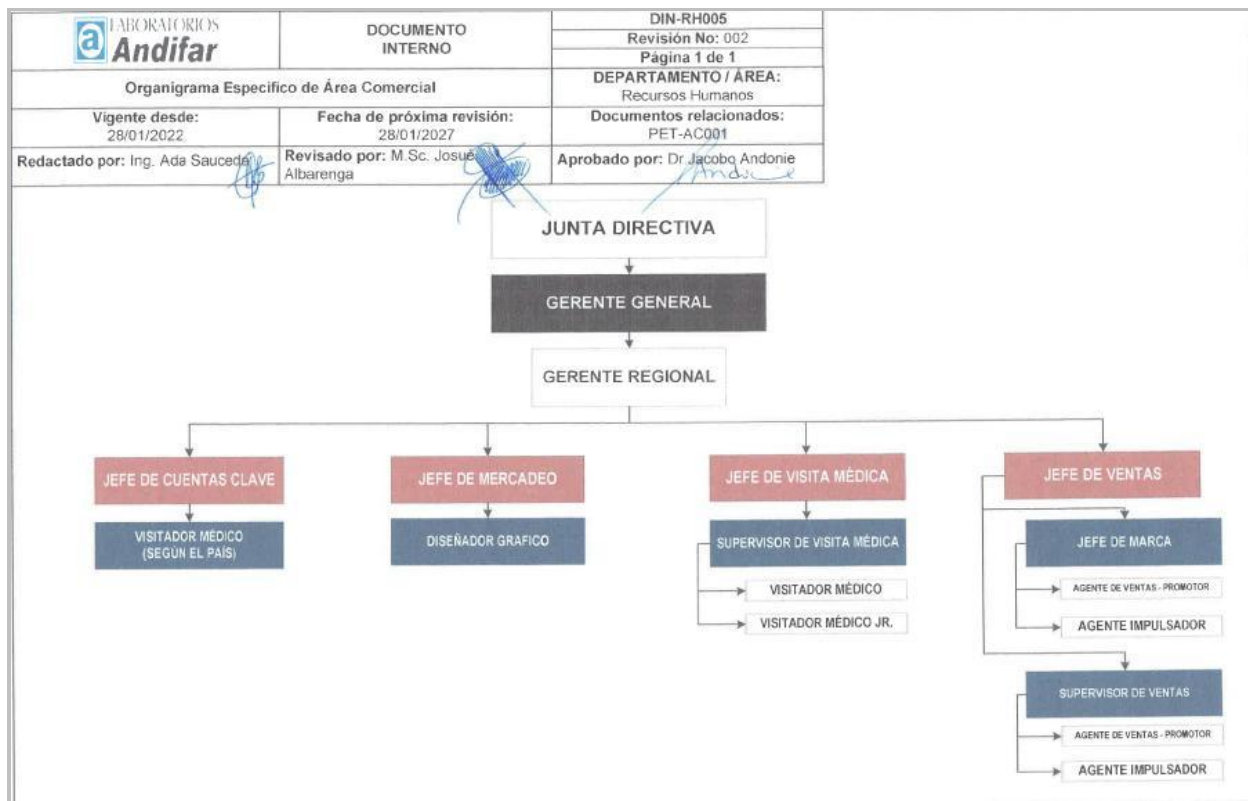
| a LABORATORIOS Andifar | DOCUMENTO INTERNO | DIN-RH005 Revisión No: 002 Página 1 de 1 |
|---|---|---|
| Organigrama Especifico de Área Comercial | | DEPARTAMENTO / ÁREA: Recursos Humanos |
| Vigente desde: 28/01/2022 | Fecha de próxima revisión: 28/01/2027 | Documentos relacionados: PET-AC001 |
| Redactado por: Ing. Ada Sauceda | Revisado por: M.Sc. Josué Albarenga | Aprobado por: Dr Jacobo Andonie |

JUNTA DIRECTIVA

GERENTE GENERAL

GERENTE REGIONAL

JEFE DE CUENTAS CLAVE

VISITADOR MÉDICO (SEGÚN EL PAÍS)

JEFE DE MERCADEO

DISEÑADOR GRAFICO

JEFE DE VISITA MÉDICA

SUPERVISOR DE VISITA MÉDICA

VISITADOR MÉDICO

VISITADOR MÉDICO JR.

JEFE DE VENTAS

JEFE DE MARCA

AGENTE DE VENTAS - PROMOTOR

AGENTE IMPULSADOR

SUPERVISOR DE VENTAS

AGENTE DE VENTAS - PROMOTOR

AGENTE IMPULSADOR